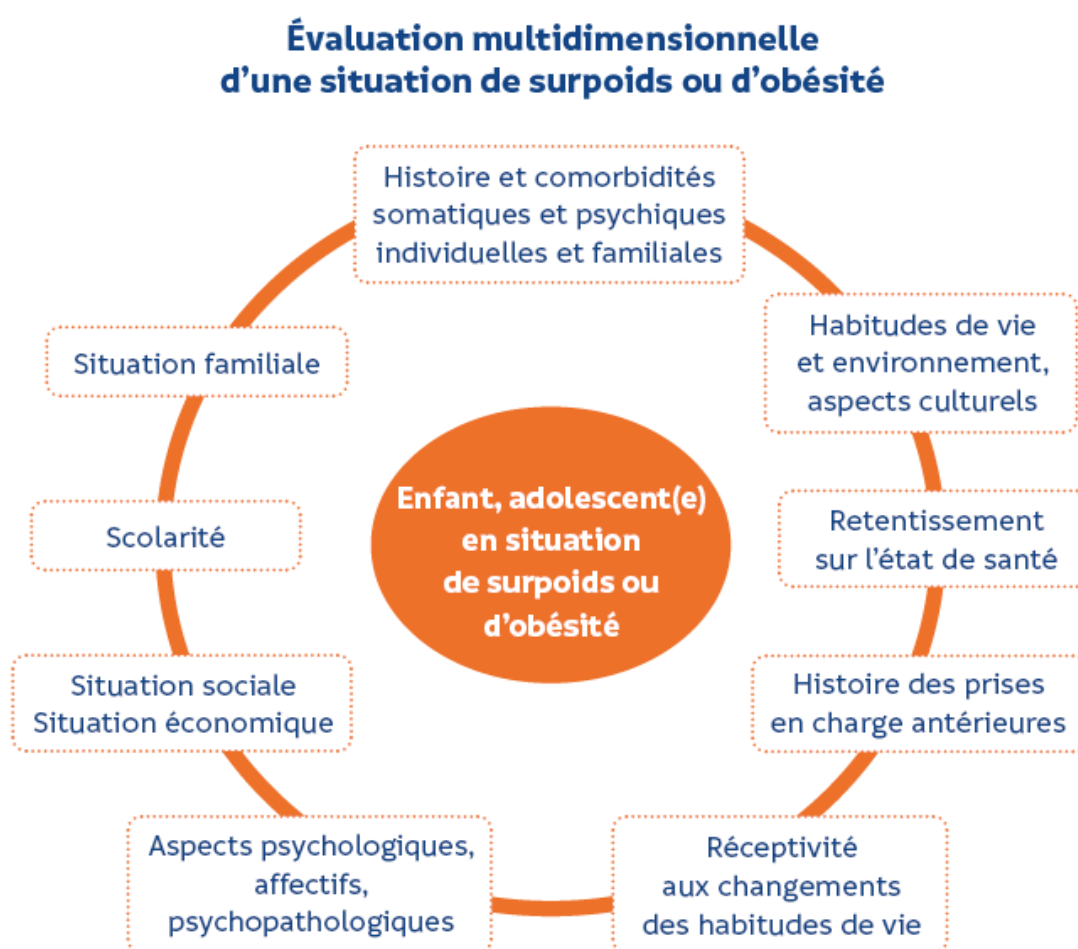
Évaluation multidimensionnelle d'une situation de surpoids ou d'obésité

Histoire et comorbidités somatiques et psychiques individuelles et familiales

Habitudes de vie et environnement, aspects culturels

Retentissement sur l'état de santé

Histoire des prises en charge antérieures

Réceptivité aux changements des habitudes de vie

Aspects psychologiques, affectifs, psychopathologiques

Situation sociale
Situation économique

Scolarité

Situation familiale

Enfant, adolescent(e) en situation de surpoids ou d'obésité